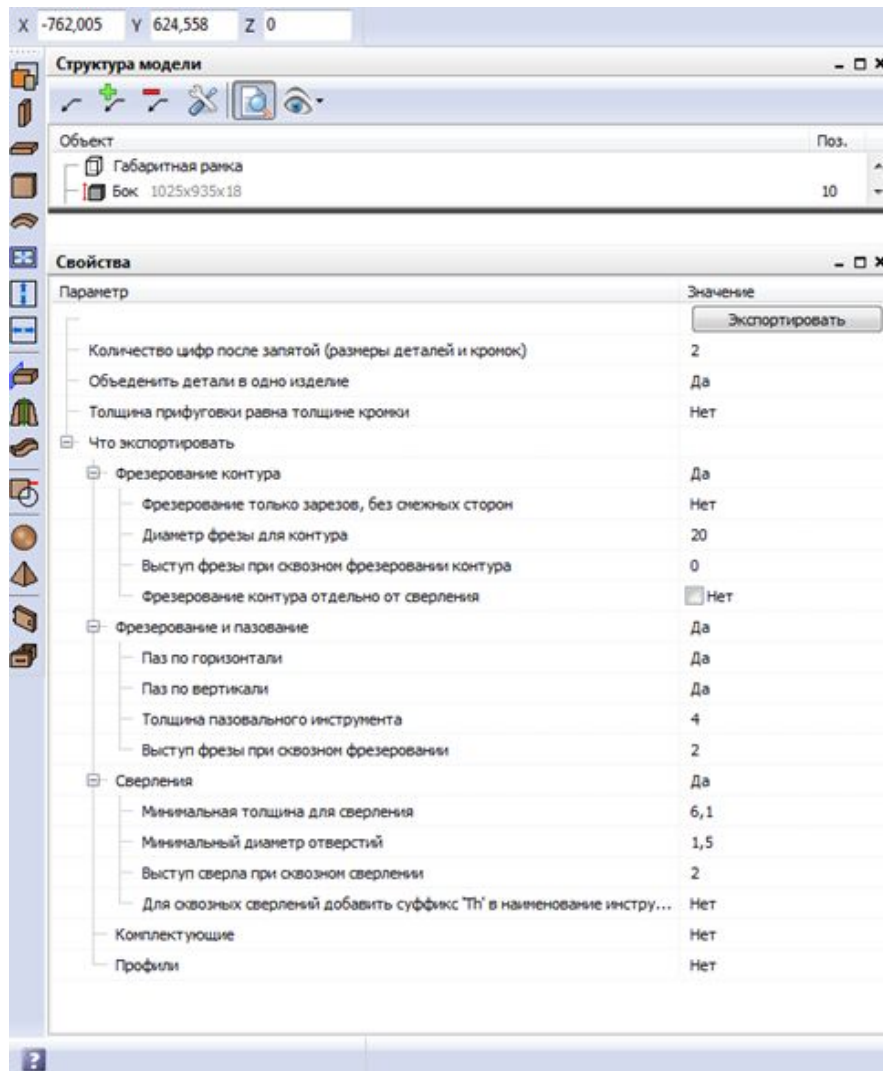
X -762,005 Y 624,558 Z 0

Структура модели

| Объект | Поз. |
|---|---|
| Габаритная рамка | |
| Бок 1025x935x18 | 10 |

Свойства

| Параметр | Значение |
|---|---|
| | Экспортировать |
| Количество цифр после запятой (размеры деталей и кромок) | 2 |
| Объеденить детали в одно изделие | Да |
| Толщина прифуговки равна толщине кромки | Нет |
| Что экспортировать | |
| Фрезерование контура | Да |
| Фрезерование только зарезов, без смежных сторон | Нет |
| Диаметр фрезы для контура | 20 |
| Выступ фрезы при сквозном фрезеровании контура | 0 |
| Фрезерование контура отдельно от сверления | Нет |
| Фрезерование и пазование | Да |
| Паз по горизонтали | Да |
| Паз по вертикали | Да |
| Толщина пазовального инструмента | 4 |
| Выступ фрезы при сквозном фрезеровании | 2 |
| Сверления | Да |
| Минимальная толщина для сверления | 6,1 |
| Минимальный диаметр отверстий | 1,5 |
| Выступ сверла при сквозном сверлении | 2 |
| Для сквозных сверлений добавить суффикс 'Th' в наименование инстру... | Нет |
| Комплектующие | Нет |
| Профили | Нет |